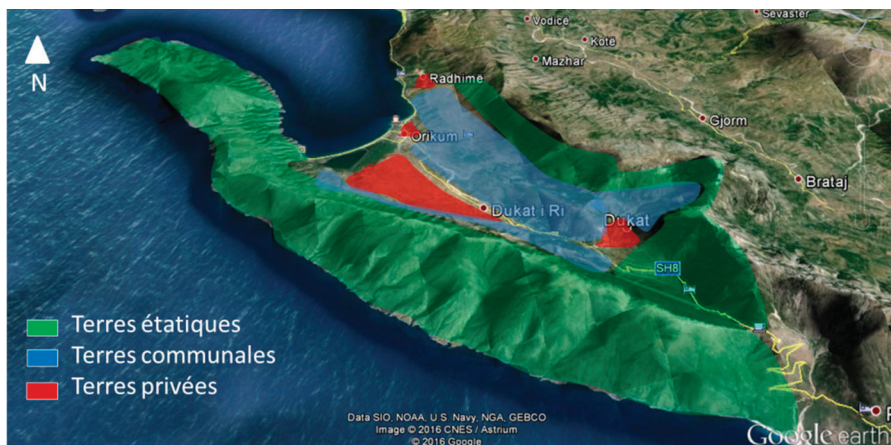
N

Vodice
Kotë
Mazhar
Radhimë
Orikum
Gjorm
Brataj
Sevaster
Dukat i Ri
Dukat
SH8

Terres étatiques
Terres communales
Terres privées

Data SIO, NOAA, U.S. Navy, NGA, GEBCO
Image © 2016 CNES / Astrium
© 2016 Google

Google earth